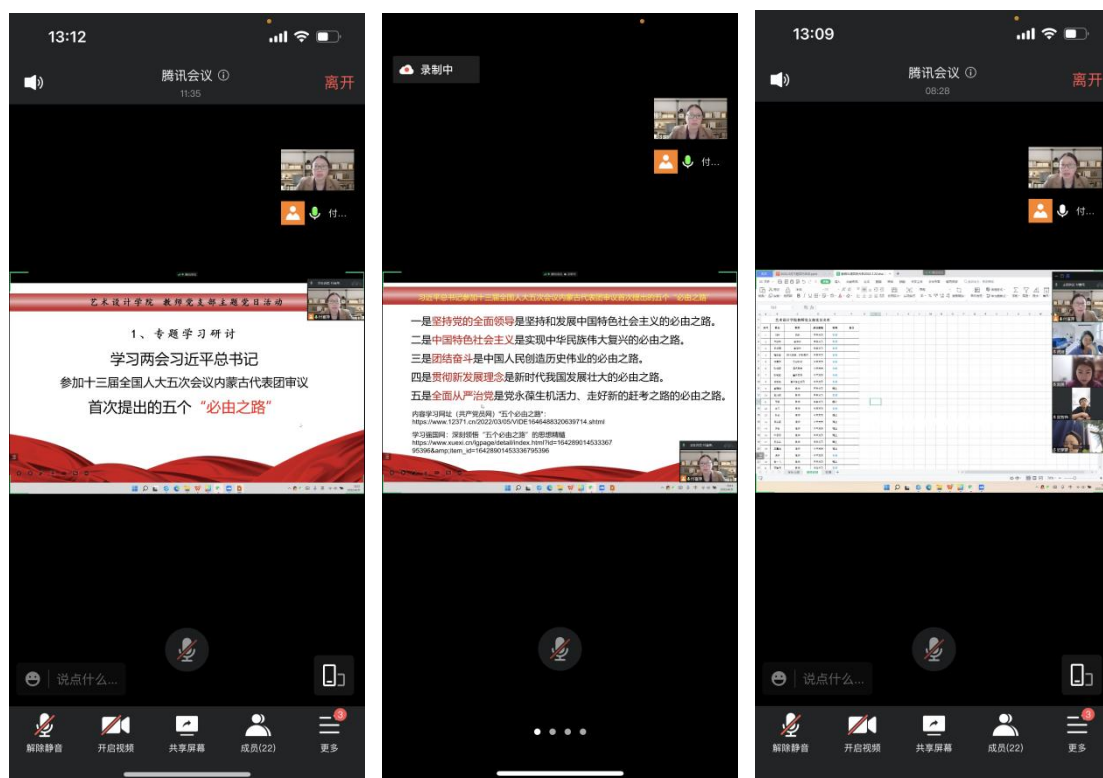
13:12

腾讯会议 ⓘ
11:35

离开

付...

艺术设计学院 教师党支部主题党日活动

1、专题学习研讨

学习两会习近平总书记

参加十三届全国人大五次会议内蒙古代表团审议

首次提出的五个“必由之路”

说点什么...

解除静音 开启视频 共享屏幕 成员(22) 更多

3

录制中

付...

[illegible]

一是坚持党的全面领导是坚持和发展中国特色社会主义的必由之路。

二是中国特色社会主义是实现中华民族伟大复兴的必由之路。

三是团结奋斗是中国人民创造历史伟业的必由之路。

四是贯彻新发展理念是新时代我国发展壮大的必由之路。

五是全面从严治党是党永葆生机活力、走好新的赶考之路的必由之路。

内容学习网址（共产党员网）“五个必由之路”：
https://www.12371.cn/2022/03/05/VIDE1646488320639714.shtml

学习强国网：深刻领悟“五个必由之路”的思想精髓
https://www.xuexi.cn/lgpage/detail/index.html?id=16428901453336795396&amp;item_id=16428901453336795396

13:09

腾讯会议 ⓘ
08:28

离开

付...

说点什么...

解除静音 开启视频 共享屏幕 成员(22) 更多

3